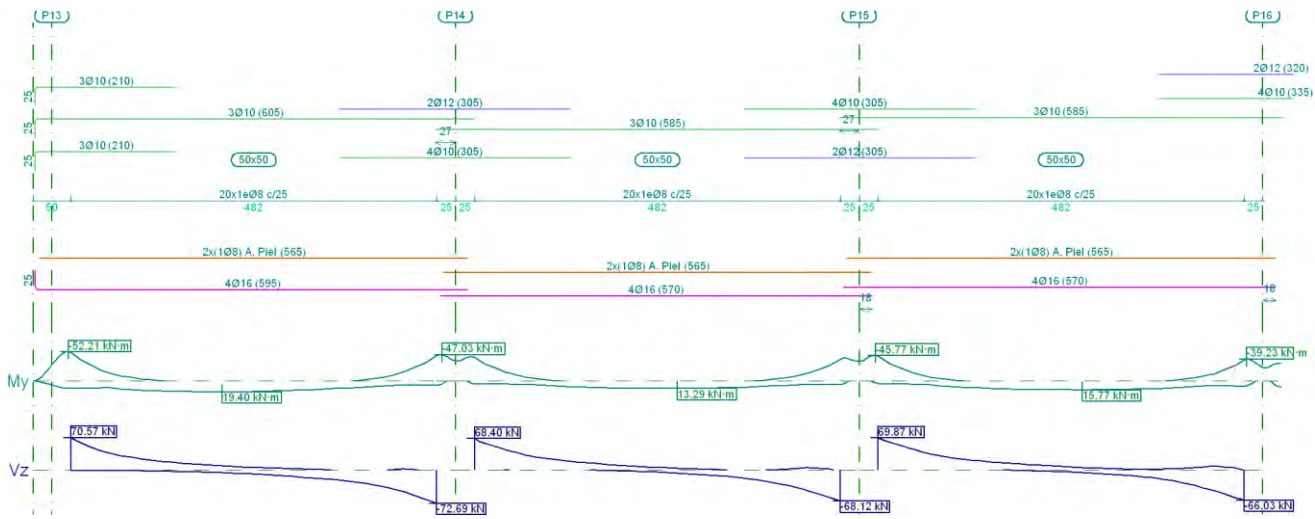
P13
P14
P15
P16

2Ø12 (320)
4Ø10 (335)
3Ø10 (210)
2Ø12 (305)
4Ø10 (305)
3Ø10 (605)
3Ø10 (585)
3Ø10 (585)
27
27
25
25
25
3Ø10 (210)
50x50
4Ø10 (305)
50x50
2Ø12 (305)
50x50
20x1eØ8 c/25
20x1eØ8 c/25
20x1eØ8 c/25
50
482
25
25
482
25
25
482
25

2x(1Ø8) A. Piel (565)
2x(1Ø8) A. Piel (565)
2x(1Ø8) A. Piel (565)
25
4Ø16 (595)
4Ø16 (570)
4Ø16 (570)
18
18

-52.21 kN·m
-47.03 kN·m
-45.77 kN·m
-39.23 kN·m
My
19.40 kN·m
13.29 kN·m
15.77 kN·m

70.57 kN
68.40 kN
69.87 kN
Vz
-72.69 kN
-68.12 kN
-66.03 kN